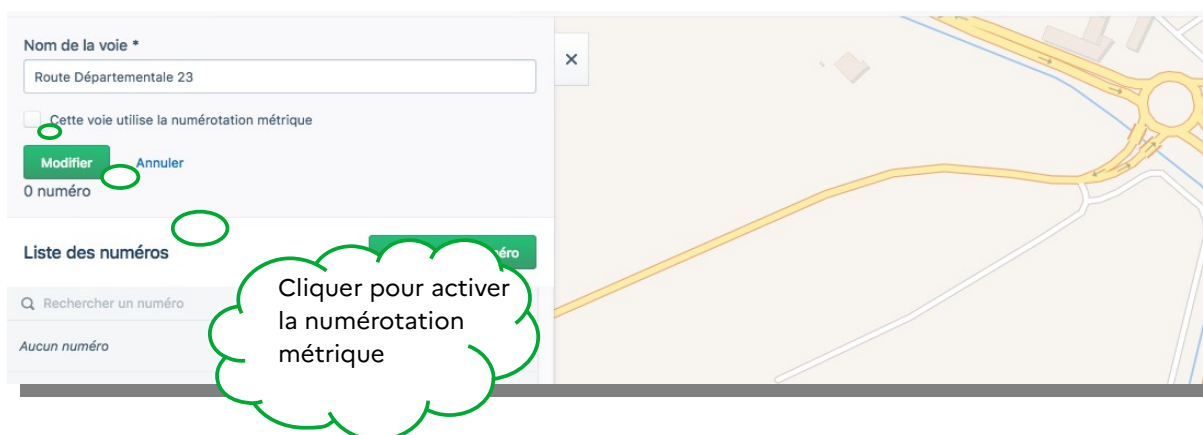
Nom de la voie *

Route Départementale 23

Cette voie utilise la numérotation métrique

Modifier Annuler

0 numéro

Liste des numéros

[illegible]éro

Rechercher un numéro

Aucun numéro

Cliquer pour activer la numérotation métrique

×